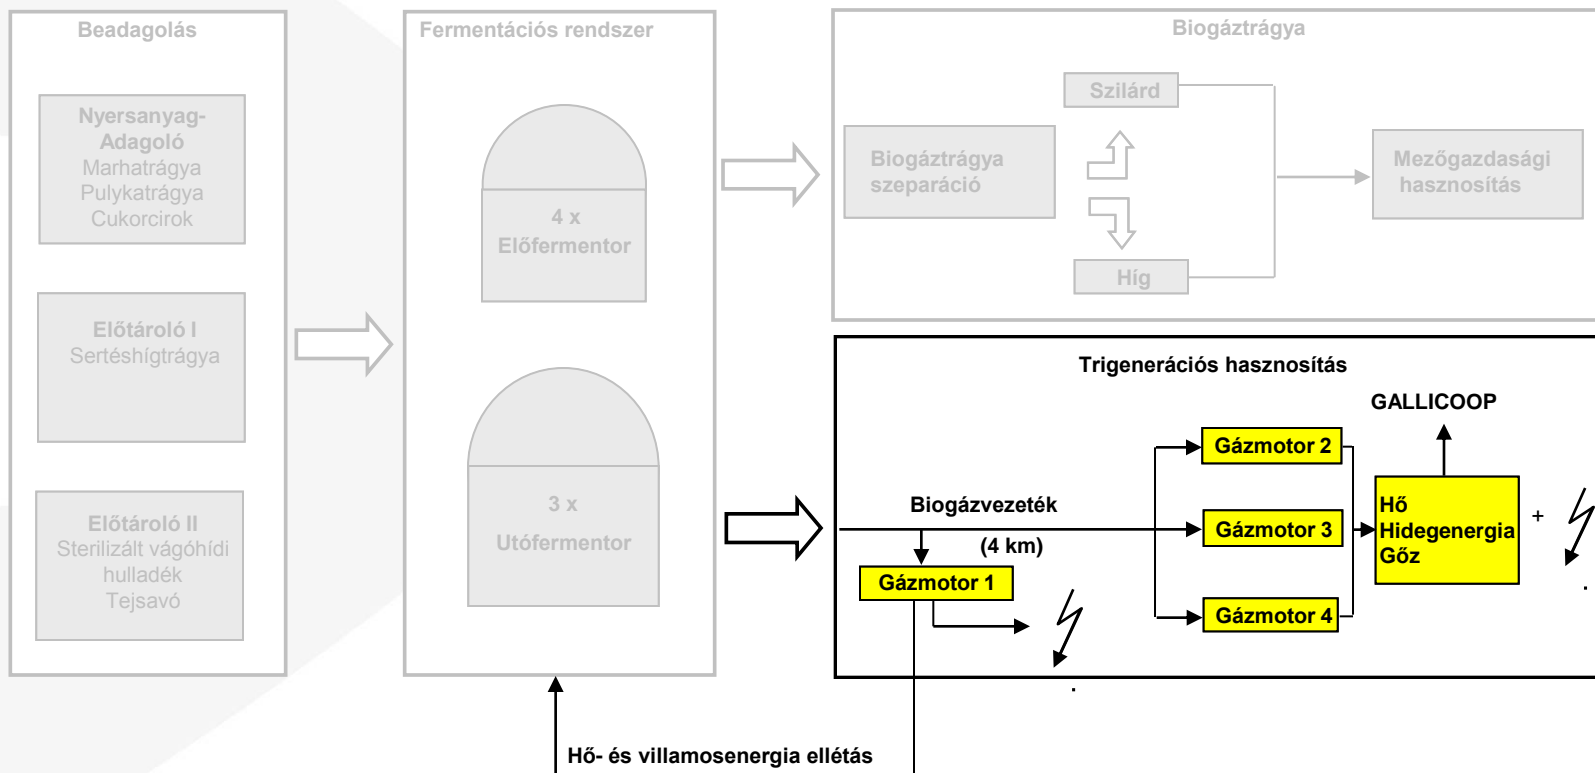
Beadagolás

Nyersanyag-Adagoló
Marhatrágya
Pulykatrágya
Cukorcirok

Előtároló I
Sertéshígtrágya

Előtároló II
Sterilizált vágóhídi hulladék
Tejsavó

Fermentációs rendszer

4 x
Előfermentor

3 x
Utófermentor

Biogáztrágya

Szilárd

Biogáztrágya szeparáció

Mezőgazdasági hasznosítás

Híg

Trigenerációs hasznosítás

GALLICOOP

Gázmotor 2

Biogázvezeték

Gázmotor 3

Hő
Hidegenergia
Gőz

+

(4 km)

Gázmotor 1

Gázmotor 4

Hő- és villamosenergia ellétás